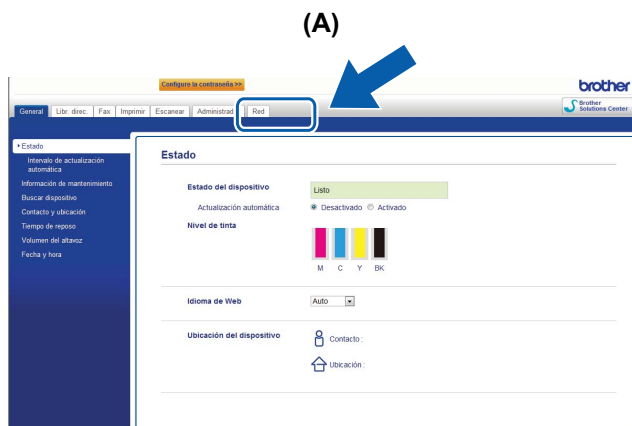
(A)

Configure la contraseña >>

brother

General | Libr. direc. | Fax | Imprimir | Escanear | Administrad | Red

Brother Solutions Center

▸Estado
Intervalo de actualización automática
Información de mantenimiento
Buscar dispositivo
Contacto y ubicación
Tiempo de reposo
Volumen del altavoz
Fecha y hora

Estado

Estado del dispositivo
Listo

Actualización automática
◉ Desactivado ○ Activado

Nivel de tinta

M C Y BK

Idioma de Web
Auto

Ubicación del dispositivo
Contacto :
Ubicación :